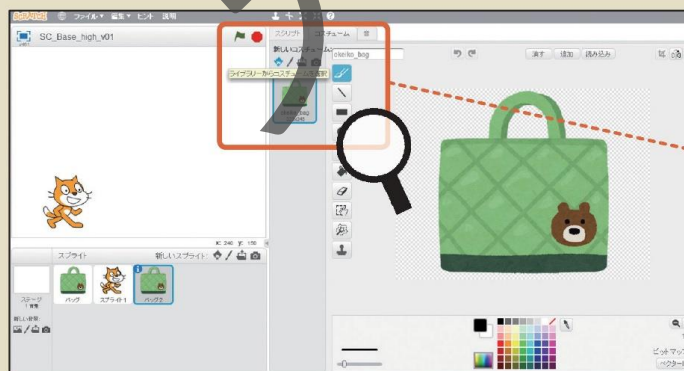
ファイル▼ 編集▼ ヒント 説明

SC_Base_high_v01

スクリプト コスチューム 音

新しいコスチューム:

ライブラリーからコスチュームを選択

okeiko_bag

消す 追加 読み込み

x: 240 y: 150

スプライト 新しいスプライト:

ステージ 1 背景

新しい背景:

バッグ スプライト1 バッグ2

ビットマップ

ベクター